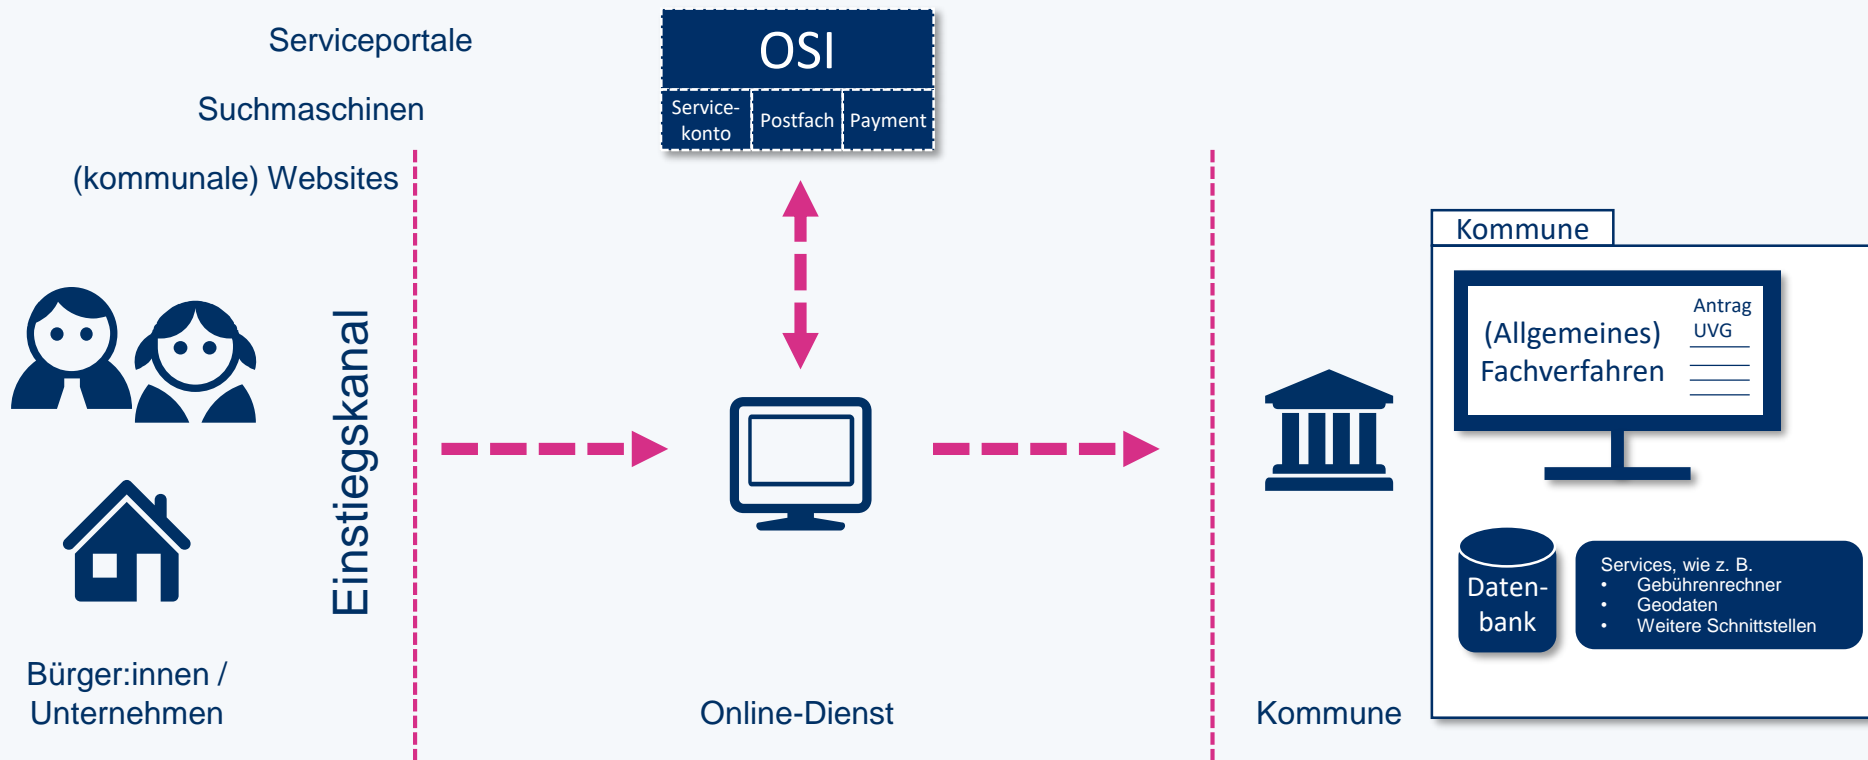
Serviceportale

Suchmaschinen

(kommunale) Websites

Einstiegskanal

Bürger:innen / Unternehmen

OSI

Servicekonto | Postfach | Payment

Online-Dienst

Kommune

Kommune

(Allgemeines) Fachverfahren

Antrag UVG

Datenbank

Services, wie z. B.
• Gebührenrechner
• Geodaten
• Weitere Schnittstellen